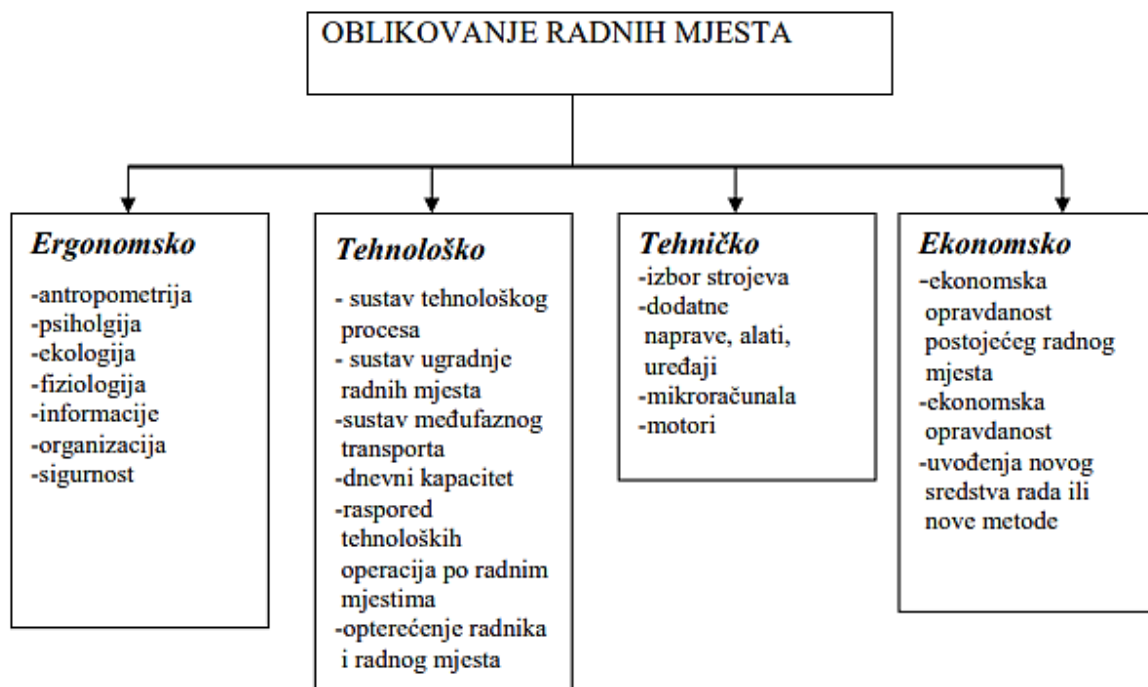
OBLIKOVANJE RADNIH MJESTA

Ergonomsko
-antropometrija
-psiholgija
-ekologija
-fiziologija
-informacije
-organizacija
-sigurnost

Tehnološko
- sustav tehnološkog procesa
- sustav ugradnje radnih mjesta
-sustav međufaznog transporta
-dnevni kapacitet
-raspored tehnoloških operacija po radnim mjestima
-opterećenje radnika i radnog mjesta

Tehničko
-izbor strojeva
-dodatne naprave, alati, uređaji
-mikroračunala
-motori

Ekonomsko
-ekonomska opravdanost postojećeg radnog mjesta
-ekonomska opravdanost
-uvođenja novog sredstva rada ili nove metode